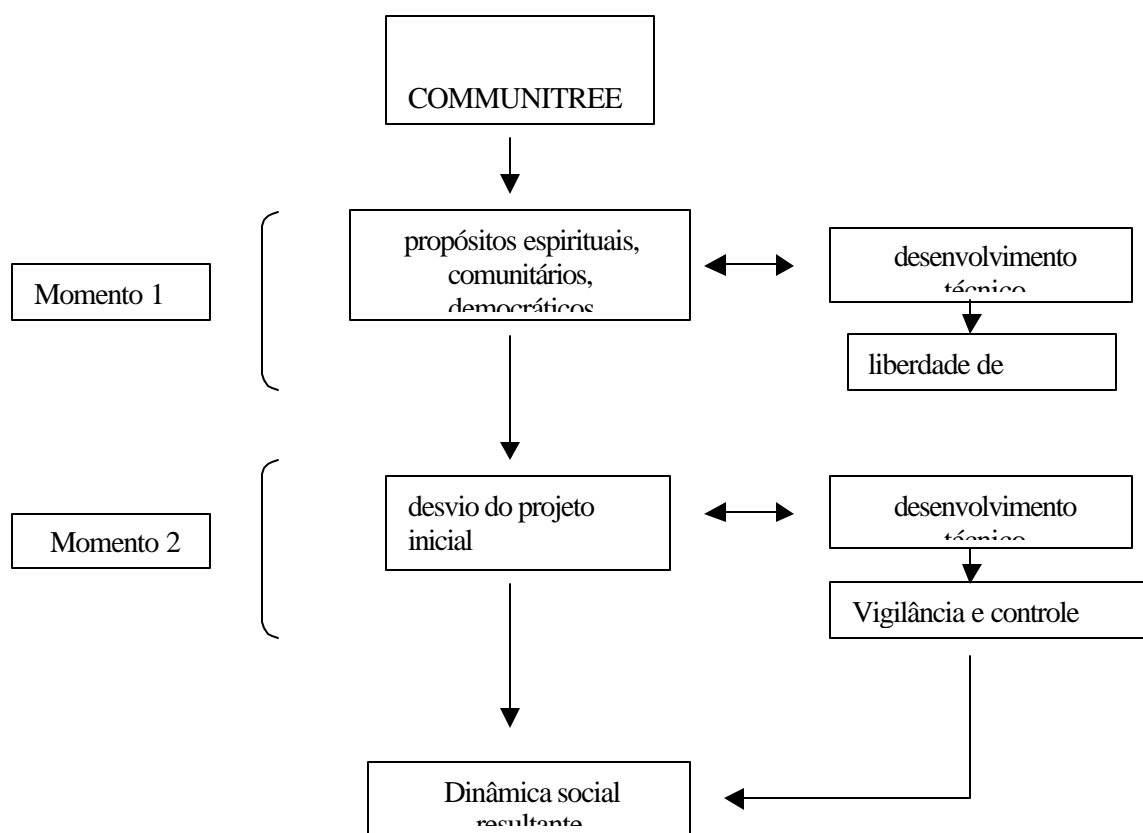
COMMUNITREE

Momento 1

propósitos espirituais, comunitários, democráticos

desenvolvimento técnico

liberdade de

Momento 2

desvio do projeto inicial

desenvolvimento técnico

Vigilância e controle

Dinâmica social resultante